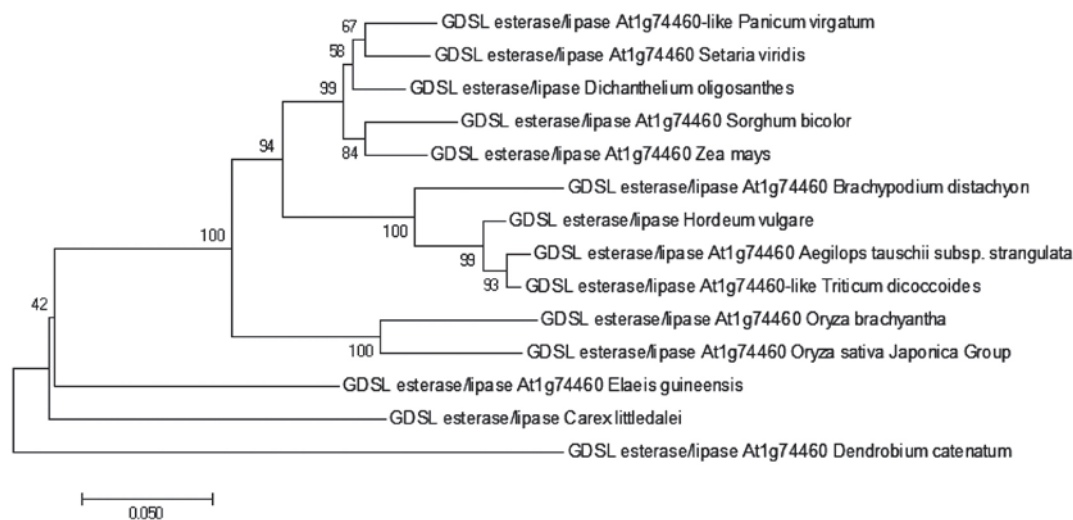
67
GDSL esterase/lipase At1g74460-like Panicum virgatum
58
GDSL esterase/lipase At1g74460 Setaria viridis
99
GDSL esterase/lipase Dichanthelium oligosanthes
GDSL esterase/lipase At1g74460 Sorghum bicolor
94
84
GDSL esterase/lipase At1g74460 Zea mays
GDSL esterase/lipase At1g74460 Brachypodium distachyon
GDSL esterase/lipase Hordeum vulgare
100
100
GDSL esterase/lipase At1g74460 Aegilops tauschii subsp. strangulata
99
93
GDSL esterase/lipase At1g74460-like Triticum dicoccoides
42
GDSL esterase/lipase At1g74460 Oryza brachyantha
100
GDSL esterase/lipase At1g74460 Oryza sativa Japonica Group
GDSL esterase/lipase At1g74460 Elaeis guineensis
GDSL esterase/lipase Carex littledalei
GDSL esterase/lipase At1g74460 Dendrobium catenatum
0.050